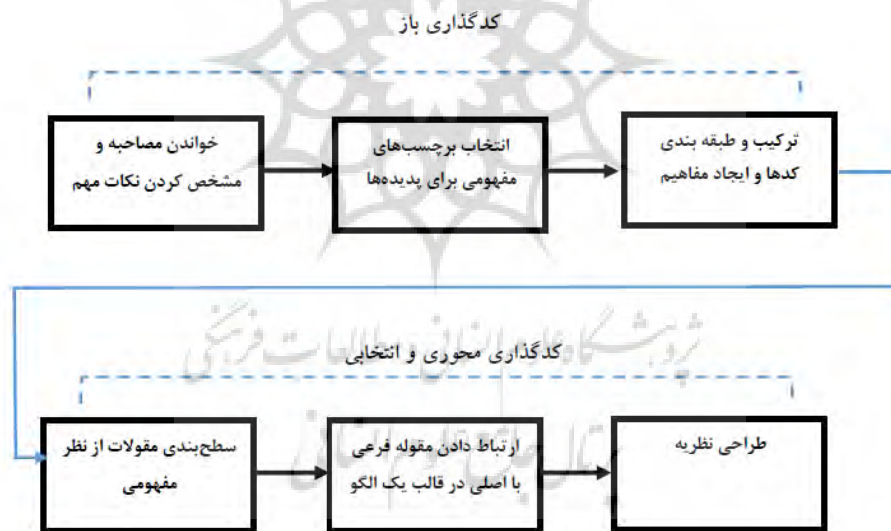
کدگذاری باز

خواندن مصاحبه و مشخص کردن نکات مهم

انتخاب برچسب‌های مفهومی برای پدیده‌ها

ترکیب و طبقه بندی کدها و ایجاد مفاهیم

پژوهشگاه علوم انسانی و مطالعات فرهنگی

کدگذاری محوری و انتخابی

سطح‌بندی مقولات از نظر مفهومی

ارتباط دادن مقوله فرعی با اصلی در قالب یک الگو

طراحی نظریه